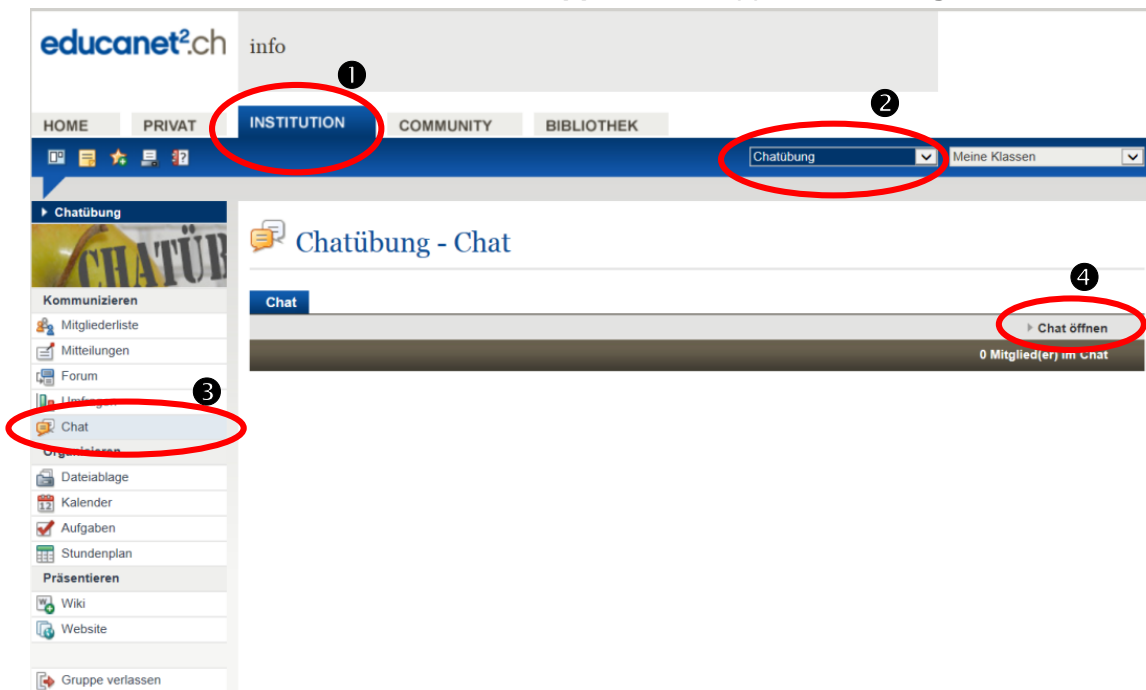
educanet²ch

info

❶

❷

HOME PRIVAT INSTITUTION COMMUNITY BIBLIOTHEK

Chatübung

Meine Klassen

Chatübung

CHATÜB

Kommunizieren

Mitgliederliste

Mitteilungen

Forum

❸

Umfragen

Chat

Organisieren

Dateiablage

Kalender

Aufgaben

Stundenplan

Präsentieren

Wiki

Website

Gruppe verlassen

Chatübung - Chat

❹

Chat

Chat öffnen

0 Mitglied(er) im Chat